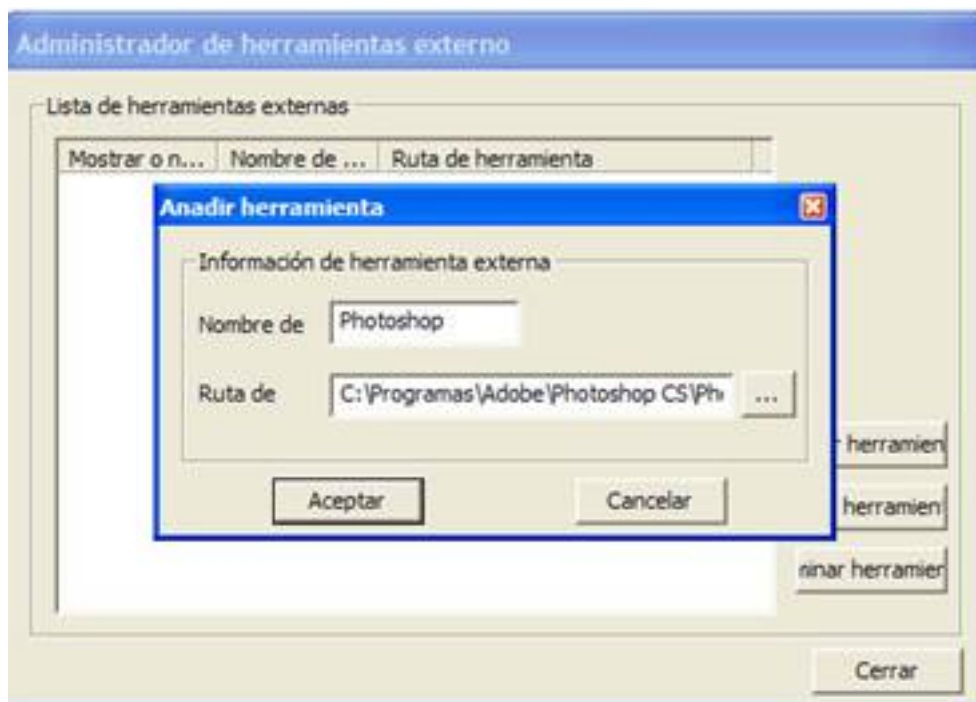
Administrador de herramientas externo

Lista de herramientas externas

| Mostrar o n... | Nombre de ... | Ruta de herramienta |
|---|---|---|

Anadir herramienta

Información de herramienta externa

Nombre de Photoshop

Ruta de C:\Programas\Adobe\Photoshop CS\Ph ...

Aceptar Cancelar

herramien

herramien

ninar herramier

Cerrar